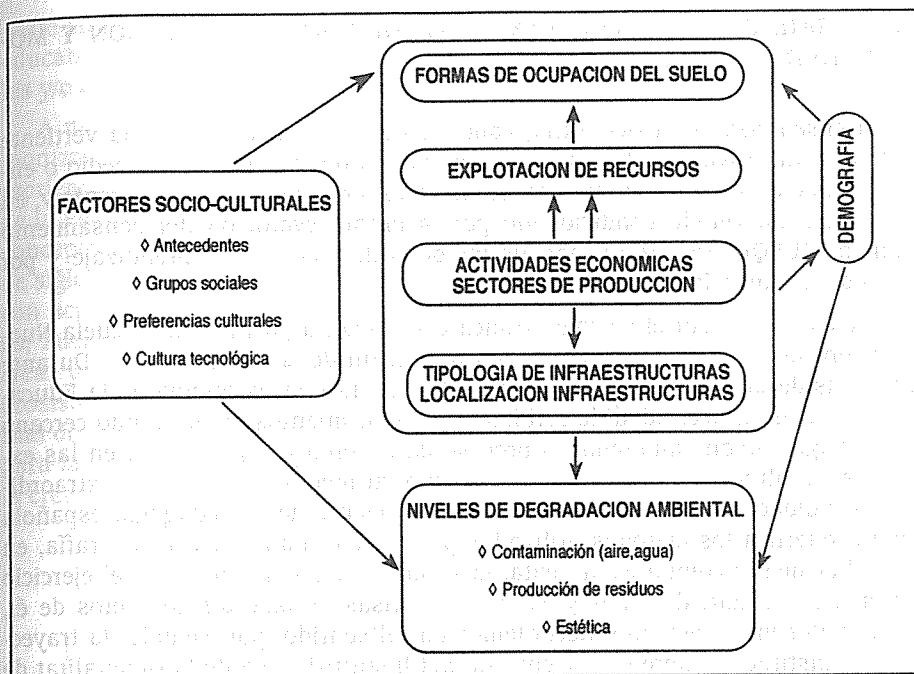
FORMAS DE OCUPACION DEL SUELO

EXPLOTACION DE RECURSOS

FACTORES SOCIO-CULTURALES
◊ Antecedentes
◊ Grupos sociales
◊ Preferencias culturales
◊ Cultura tecnológica

ACTIVIDADES ECONOMICAS
SECTORES DE PRODUCCION

TIPOLOGIA DE INFRAESTRUCTURAS
LOCALIZACION INFRAESTRUCTURAS

DEMOGRAFIA

NIVELES DE DEGRADACION AMBIENTAL
◊ Contaminación (aire,agua)
◊ Producción de residuos
◊ Estética